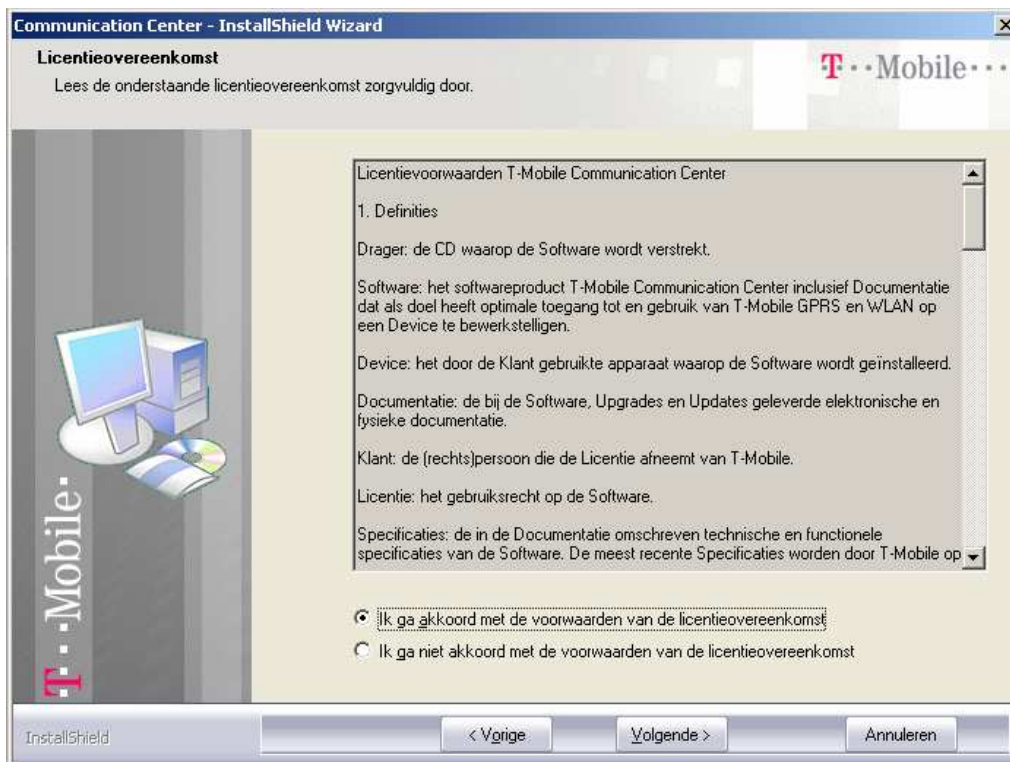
Communication Center - InstallShield Wizard

Licentieovereenkomst

Lees de onderstaande licentieovereenkomst zorgvuldig door.

T··Mobile···

Licentievoorwaarden T-Mobile Communication Center

1. Definities

Drager: de CD waarop de Software wordt verstrekt.

Software: het softwareproduct T-Mobile Communication Center inclusief Documentatie dat als doel heeft optimale toegang tot en gebruik van T-Mobile GPRS en WLAN op een Device te bewerkstelligen.

Device: het door de Klant gebruikte apparaat waarop de Software wordt geïnstalleerd.

Documentatie: de bij de Software, Upgrades en Updates geleverde elektronische en fysieke documentatie.

Klant: de (rechts)persoon die de Licentie afneemt van T-Mobile.

Licentie: het gebruiksrecht op de Software.

Specificaties: de in de Documentatie omschreven technische en functionele specificaties van de Software. De meest recente Specificaties worden door T-Mobile op

T··Mobile·

Ik ga akkoord met de voorwaarden van de licentieovereenkomst

Ik ga niet akkoord met de voorwaarden van de licentieovereenkomst

InstallShield

< Vorige

Volgende >

Annuleren